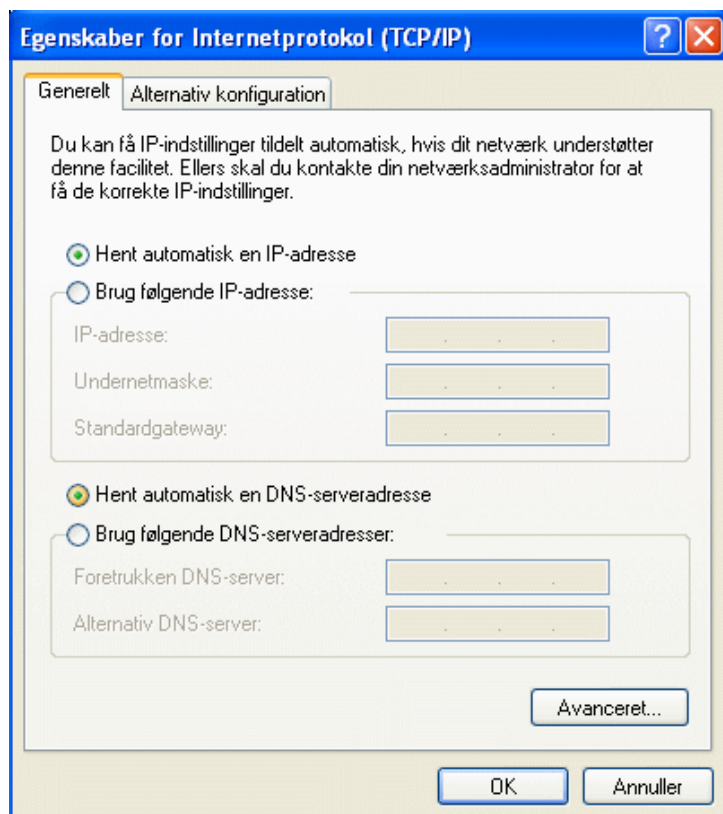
Egenskaber for Internetprotokol (TCP/IP)

Generelt | Alternativ konfiguration

Du kan få IP-indstillinger tildelt automatisk, hvis dit netværk understøtter denne facilitet. Ellers skal du kontakte din netværksadministrator for at få de korrekte IP-indstillinger.

Hent automatisk en IP-adresse

Brug følgende IP-adresse:

IP-adresse:

Undernetmaske:

Standardgateway:

Hent automatisk en DNS-serveradresse

Brug følgende DNS-serveradresser:

Foretrukken DNS-server:

Alternativ DNS-server:

Avanceret...

OK

Annuller